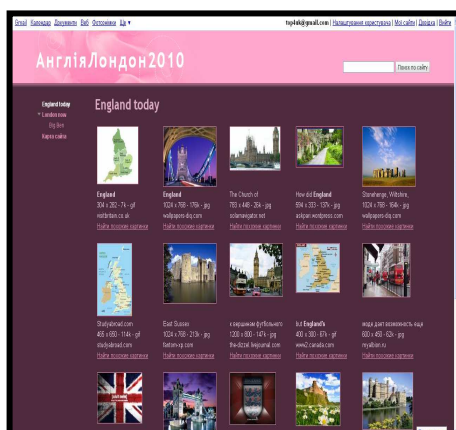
Gmail | Календар | Документи | Веб | Фотографии | Ще ▼

tsp4uk@gmail.com | Налаштування користувача | Мої сайти | Довідка | Вийти

АнглiяЛондон2010

Пошук по сайту

England today
London now
Big Ben
Карта сайта

England today

England
304 x 202 - 7k - gif
visitbritain.co.uk
Найти похожие картинки

England
1024 x 768 - 176k - jpg
wallpapers-diq.com
Найти похожие картинки

The Church of
783 x 448 - 26k - jpg
solarnavigator.net
Найти похожие картинки

How did England
594 x 333 - 137k - jpg
askpan.wordpress.com
Найти похожие картинки

Stonehenge, Wiltshire,
1024 x 768 - 164k - jpg
wallpapers-diq.com
Найти похожие картинки

Studyabroad.com
405 x 650 - 114k - gif
studyabroad.com
Найти похожие картинки

East Sussex
1024 x 768 - 213k - jpg
flatten-xp.com
Найти похожие картинки

к вершинам футбольного
1200 x 800 - 147k - jpg
the-dizzel.livejournal.com
Найти похожие картинки

but England's
400 x 380 - 87k - gif
www2.canada.com
Найти похожие картинки

вода дает возможность еще
800 x 450 - 62k - jpg
myalbion.ru
Найти похожие картинки